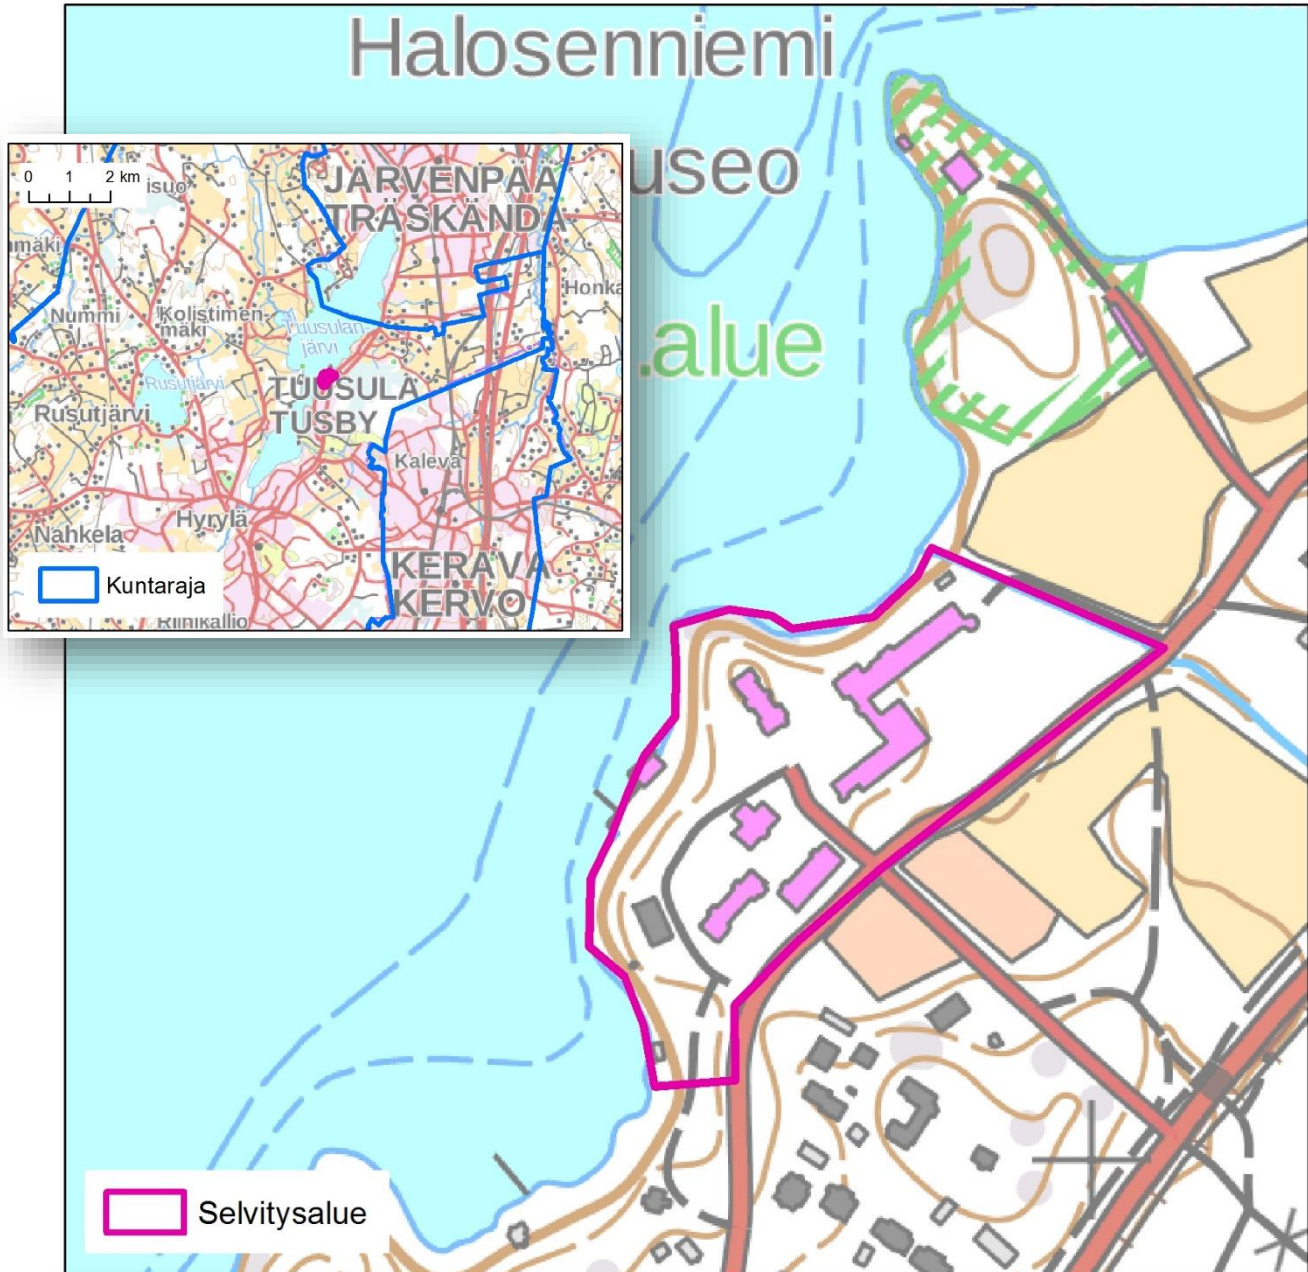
Halosenniemi
useo
alue

0 1 2 km
isuo
JÄRVENPÄÄ
TRÄSKÄNDA
mäki
Honka
Nummi
Kolistinmäki
Tuusulanjärvi
Rusutjärvi
TUUSULA
TUSBY
Rusutjärvi
Kaleva
Hyrylä
Nahkela
KERAVA
KERVO
Kuntaraja
Riihikallio

Selvitysalue